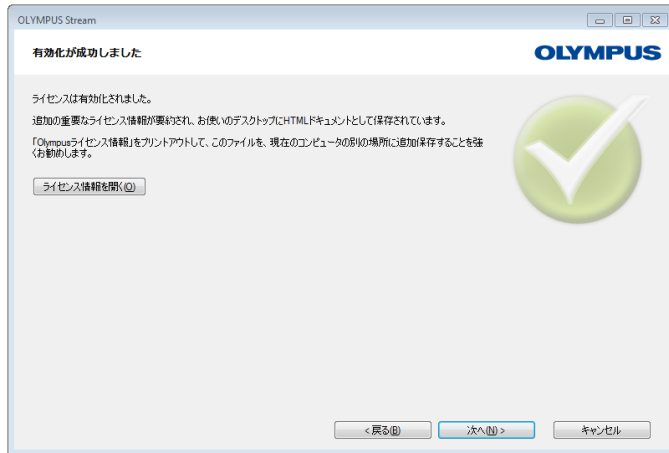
OLYMPUS Stream

有効化が成功しました

OLYMPUS

ライセンスは有効化されました。

追加の重要なライセンス情報が要約され、お使いのデスクトップにHTMLドキュメントとして保存されています。

「Olympusライセンス情報」をプリントアウトして、このファイルを、現在のコンピュータの別の場所に追加保存することを強くお勧めします。

ライセンス情報を開く(O)

< 戻る(B)

次へ(N) >

キャンセル